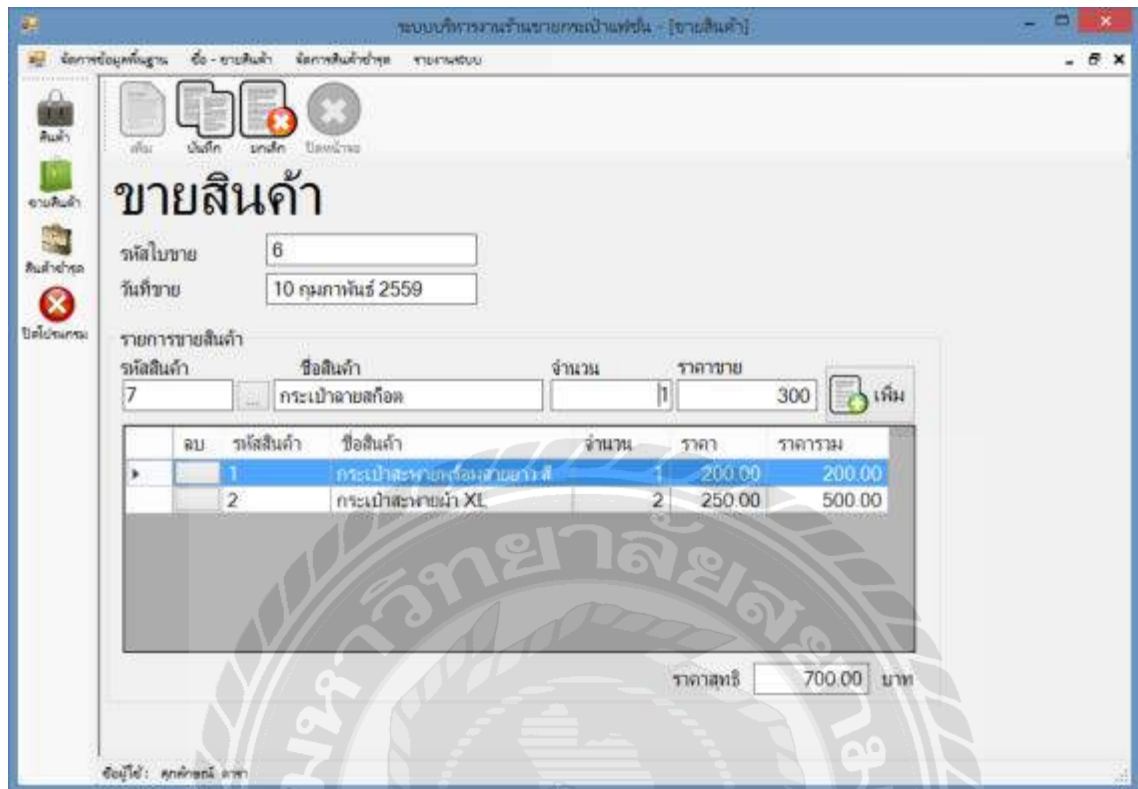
ระบบบริหารงานร้านขายกระเป๋าแฟชั่น - [ขายสินค้า]

จัดการข้อมูลพื้นฐาน ซื้อ - ขายสินค้า จัดการสินค้าชำรุด รายงานระบบ

สินค้า
ขายสินค้า
สินค้าชำรุด
ปิดโปรแกรม

เพิ่ม บันทึก ยกเลิก ปิดหน้าจอ

ขายสินค้า

รหัสใบขาย 6
วันที่ขาย 10 กุมภาพันธ์ 2559

รายการขายสินค้า
รหัสสินค้า 7
ชื่อสินค้า กระเป๋าลายสก็อต
จำนวน 1
ราคาขาย 300
เพิ่ม

| ลบ | รหัสสินค้า | ชื่อสินค้า | จำนวน | ราคา | ราคารวม |
|---|---|---|---|---|---|
| | 1 | กระเป๋าสะพายเรื่องสายยาวสี | 1 | 200.00 | 200.00 |
| | 2 | กระเป๋าสะพายผ้า XL | 2 | 250.00 | 500.00 |

ราคาสุทธิ 700.00 บาท

ผู้ใช้: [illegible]